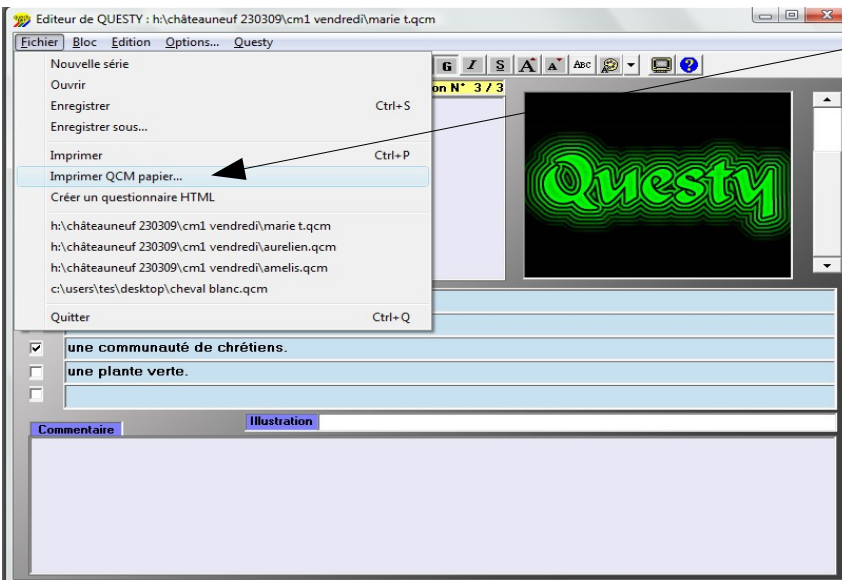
Editeur de QUESTY : h:\châteauneuf 230309\cm1 vendredi\marie t.qcm

Fichier Bloc Edition Options... Questy

Nouvelle série
Ouvrir
Enregistrer Ctrl+S
Enregistrer sous...
Imprimer Ctrl+P
Imprimer QCM papier...
Créer un questionnaire HTML
h:\châteauneuf 230309\cm1 vendredi\marie t.qcm
h:\châteauneuf 230309\cm1 vendredi\aurelien.qcm
h:\châteauneuf 230309\cm1 vendredi\amelis.qcm
c:\users\tes\desktop\cheval blanc.qcm
Quitter Ctrl+Q

G I S A A ABC

on N° 3 / 3

Questy

une communauté de chrétiens.
une plante verte.

Illustration
Commentaire